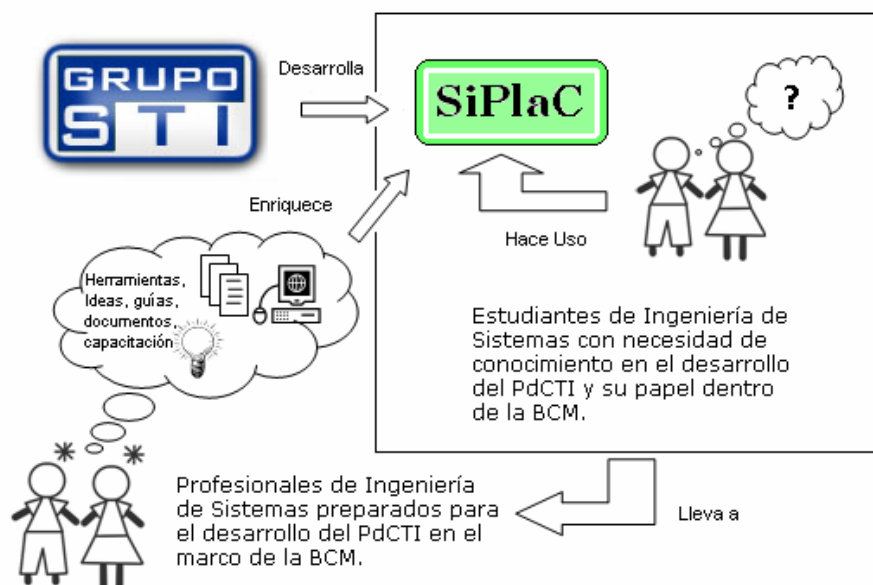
GRUPO
STI

Desarrolla

SiPlaC

?

Enriquece

Hace Uso

Herramientas, Ideas, guías, documentos, capacitación

Estudiantes de Ingeniería de Sistemas con necesidad de conocimiento en el desarrollo del PdCTI y su papel dentro de la BCM.

Profesionales de Ingeniería de Sistemas preparados para el desarrollo del PdCTI en el marco de la BCM.

Lleva a